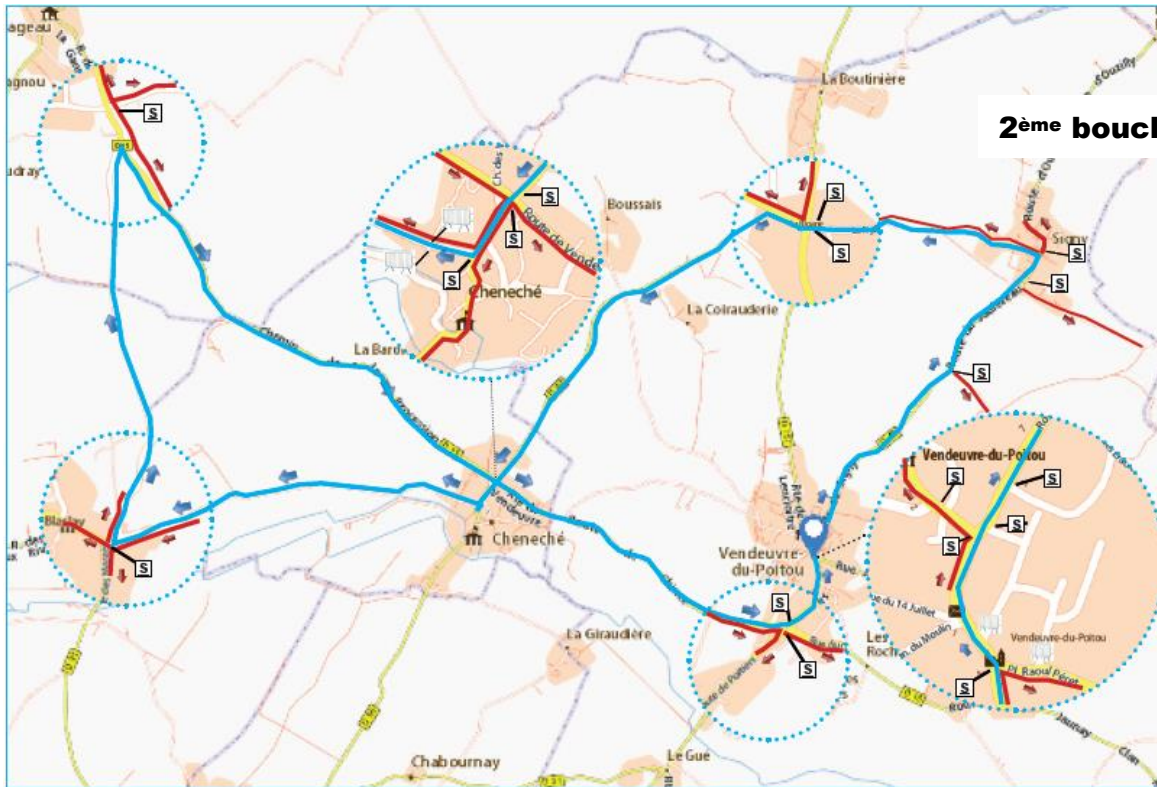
2ème boucl

ageau
agnou
udray
La Boutinière
Boussais
Signy
La Coirauderie
Cheneché
La Bard
Ch. des V
Route de Vende
Vendeuvre-du-Poitou
Vendeuvre-du-Poitou
Blaslay
Cheneché
La Giraudière
Chabournay
Le Gue
Les Roch
Rue du 14 Juillet
Pl. Raoul Péret
Route de Poitiers
Jaunay Clan
S
S
S
S
S
S
S
S
S
S
S
S
S
S
S
S
S
S
S
S